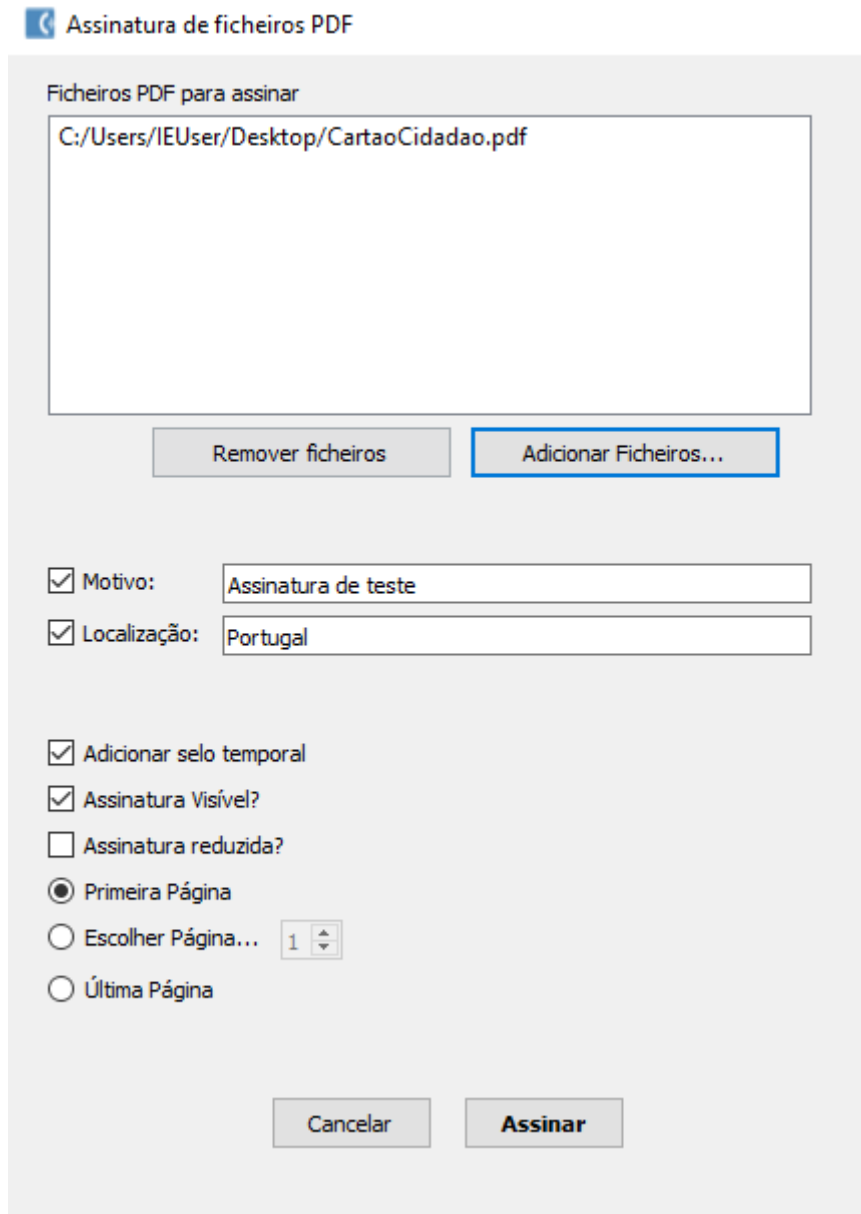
Assinatura de ficheiros PDF

Ficheiros PDF para assinar

C:/Users/IEUser/Desktop/CartaoCidadao.pdf

Remover ficheiros

Adicionar Ficheiros...

Motivo: Assinatura de teste

Localização: Portugal

Adicionar selo temporal

Assinatura Visível?

Assinatura reduzida?

Primeira Página

Escolher Página... 1

Última Página

Cancelar

Assinar